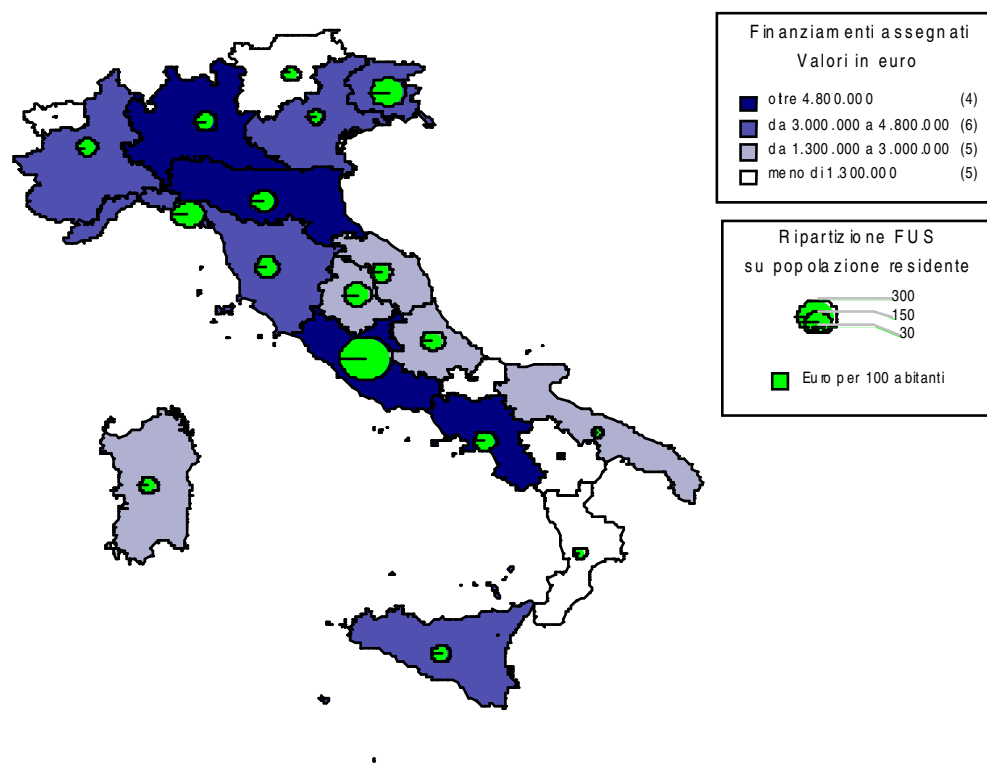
Finanziamenti assegnati
Valori in euro

oltre 4.800.000 (4)
da 3.000.000 a 4.800.000 (6)
da 1.300.000 a 3.000.000 (5)
meno di 1.300.000 (5)

Ripartizione FUS
su popolazione residente

300
150
30

Euro per 100 abitanti